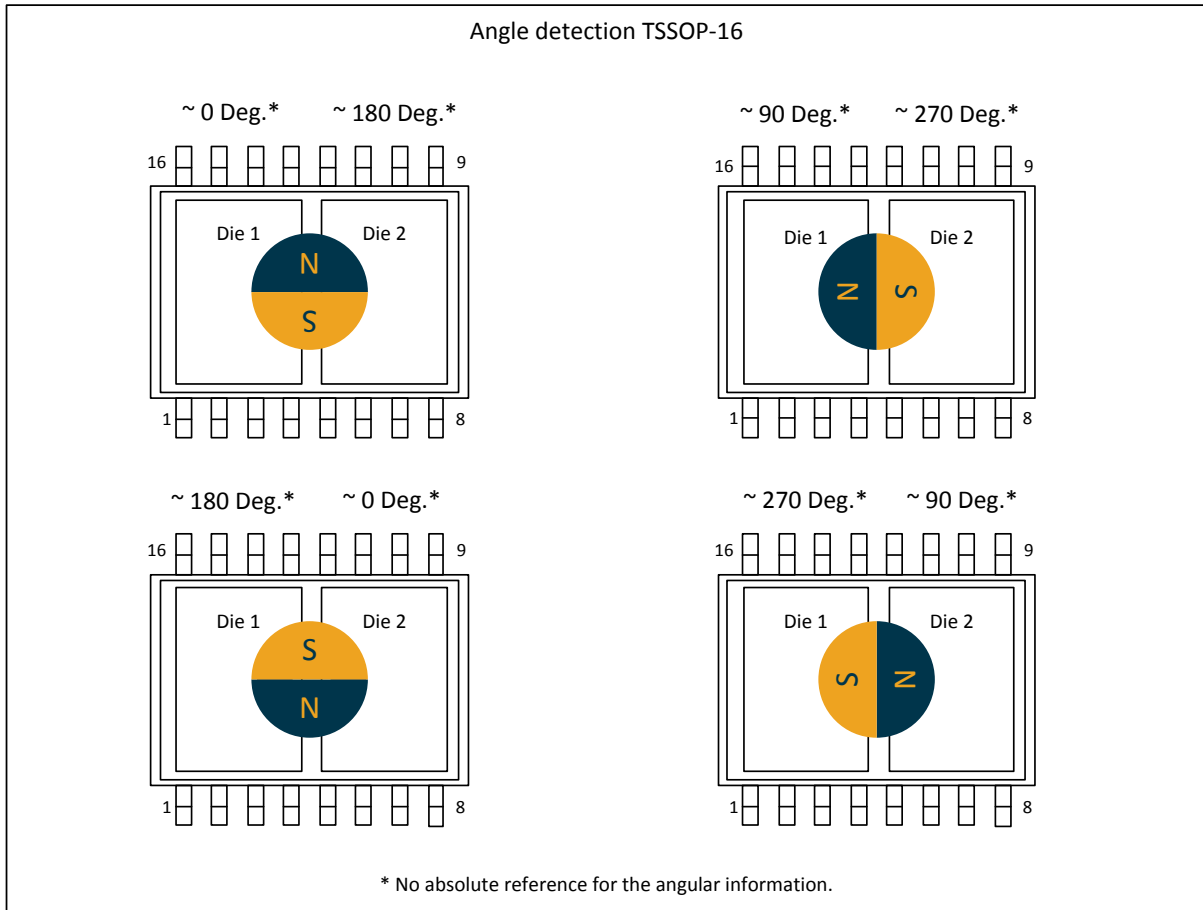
Angle detection TSSOP-16

~ 0 Deg.* ~ 180 Deg.*

16 9

Die 1 Die 2

N

S

1 8

~ 90 Deg.* ~ 270 Deg.*

16 9

Die 1 Die 2

N S

1 8

~ 180 Deg.* ~ 0 Deg.*

16 9

Die 1 Die 2

S

N

1 8

~ 270 Deg.* ~ 90 Deg.*

16 9

Die 1 Die 2

S N

1 8

* No absolute reference for the angular information.